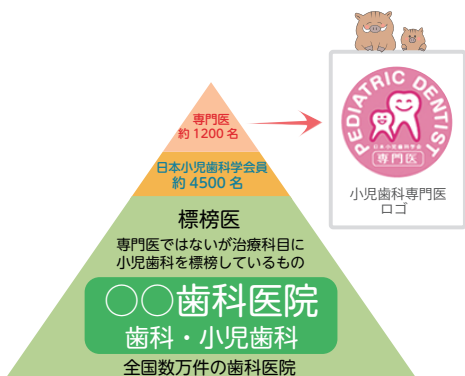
専門医
約 1200 名

日本小児歯科学会員
約 4500 名

標榜医
専門医ではないが治療科目に小児歯科を標榜しているもの

○○歯科医院
歯科・小児歯科

全国数万件の歯科医院

PEDIATRIC DENTIST
日本小児歯科学会
専門医

小児歯科専門医
ロゴ